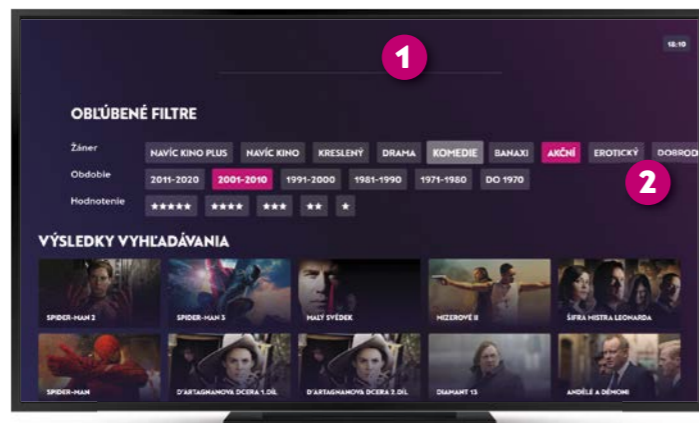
1

18:10

OBĽÚBENÉ FILTRE

Žáner
NAVÍC KINO PLUS
NAVÍC KINO
KRESLENÝ
DRAMA
KOMEDIE
BANAXI
AKČNÍ
EROTICKÝ
DOBROD

Obdobie
2011-2020
2001-2010
1991-2000
1981-1990
1971-1980
DO 1970

2

Hodnotenie
★★★★★
★★★★
★★★
★★
★

VÝSLEDKY VYHĽADÁVANIA

SPIDER-MAN 2
SPIDER-MAN 3
MALÝ SVĚDEK
MIZEROVÉ II
ŠIFRA MISTRA LEONARDA
SPIDER-MAN
D'ARTAGNANOVA DCERA 1.DÍL
D'ARTAGNANOVA DCERA 2.DÍL
DIAMANT 13
ANDĚLÉ A DÉMONI